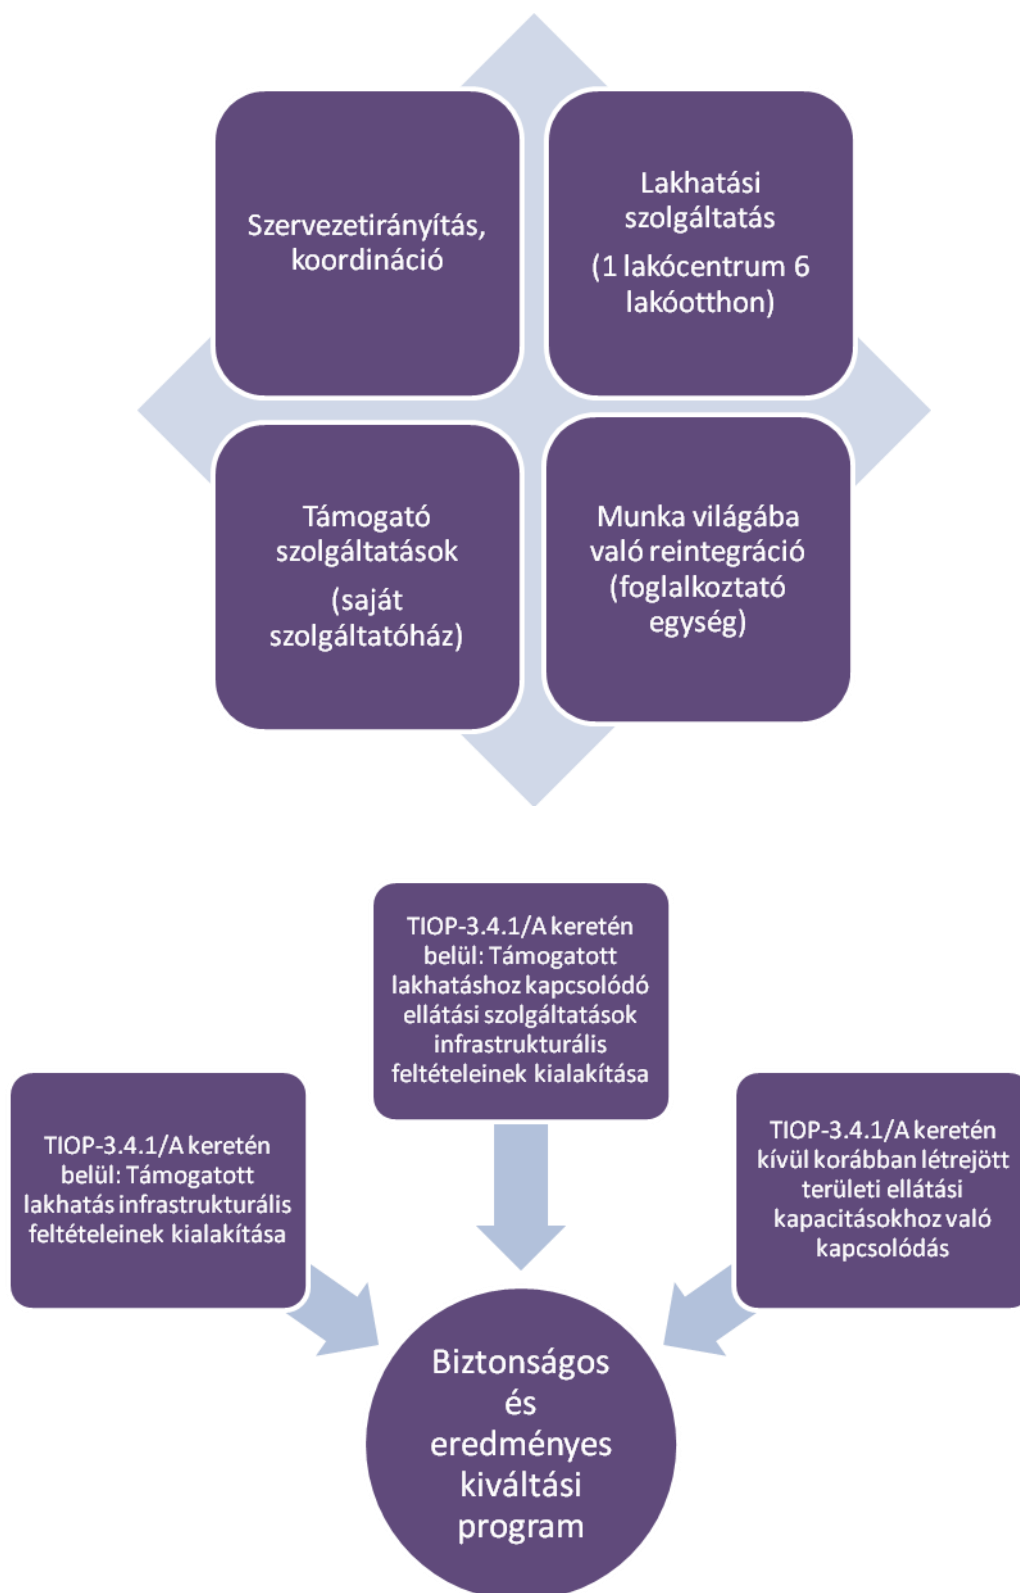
Szervezetirányítás, koordináció

Lakhatási szolgáltatás

(1 lakócentrum 6 lakóotthon)

Támogató szolgáltatások

(saját szolgáltatóház)

Munka világába való reintegráció (foglalkoztató egység)

TIOP-3.4.1/A keretén belül: Támogatott lakhatáshoz kapcsolódó ellátási szolgáltatások infrastrukturális feltételeinek kialakítása

TIOP-3.4.1/A keretén belül: Támogatott lakhatás infrastrukturális feltételeinek kialakítása

TIOP-3.4.1/A keretén kívül korábban létrejött területi ellátási kapacitásokhoz való kapcsolódás

Biztonságos és eredményes kiváltási program